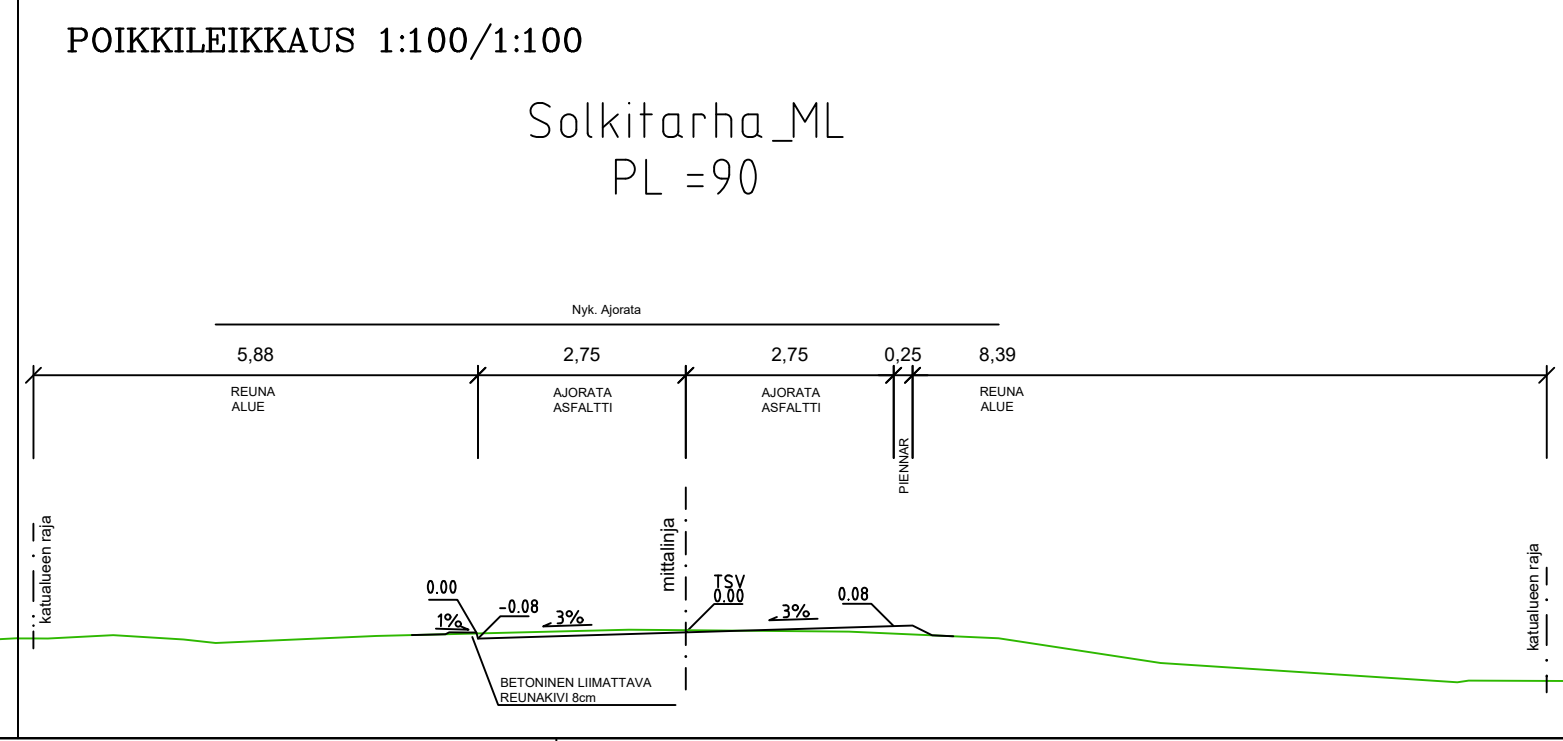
POIKKILEIKKAUS 1:100/1:100

Solkitarha_ML
PL =90

Nyk. Ajorata

| 5,88 | 2,75 | 2,75 | 0,25 | 8,39 |
|---|---|---|---|---|
| REUNA ALUE | AJORATA ASFALTTI | AJORATA ASFALTTI | PIENNAR | REUNA ALUE |

katualueen raja

mittalinja

TSV
0.00

0.00
1%

-0.08
3%

3%

0.08

BETONINEN LIIMATTAVA
REUNAKIVI 8cm

katualueen raja